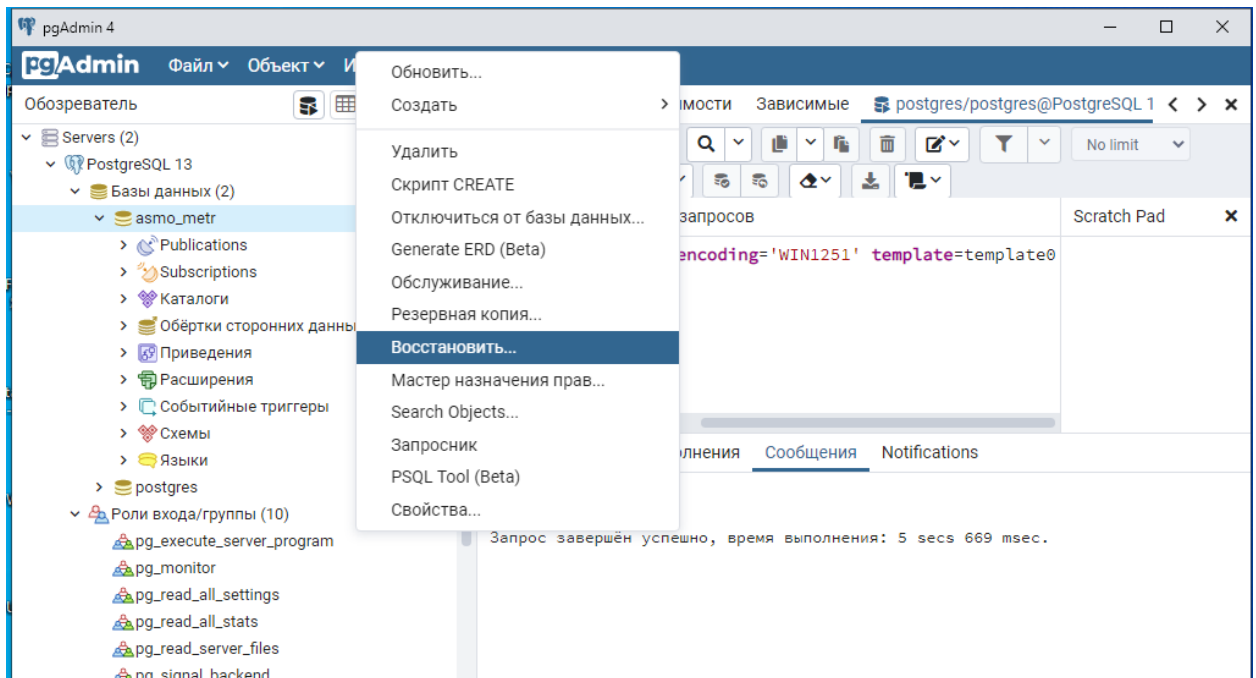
pgAdmin 4

pgAdmin Файл Объект И

Обозреватель

Servers (2)
PostgreSQL 13
Базы данных (2)
asmo_metr
Publications
Subscriptions
Каталоги
Обёртки сторонних данны
Приведения
Расширения
Событийные триггеры
Схемы
Языки
postgres
Роли входа/группы (10)
pg_execute_server_program
pg_monitor
pg_read_all_settings
pg_read_all_stats
pg_read_server_files
pg_signal_backend

Обновить...
Создать
Удалить
Скрипт CREATE
Отключиться от базы данных...
Generate ERD (Beta)
Обслуживание...
Резервная копия...
Восстановить...
Мастер назначения прав...
Search Objects...
Запросник
PSQL Tool (Beta)
Свойства...

имости Зависимые postgres/postgres@PostgreSQL 1

No limit

запросов

Scratch Pad

encoding='WIN1251' template=template0

лнения Сообщения Notifications

Запрос завершён успешно, время выполнения: 5 secs 669 msec.